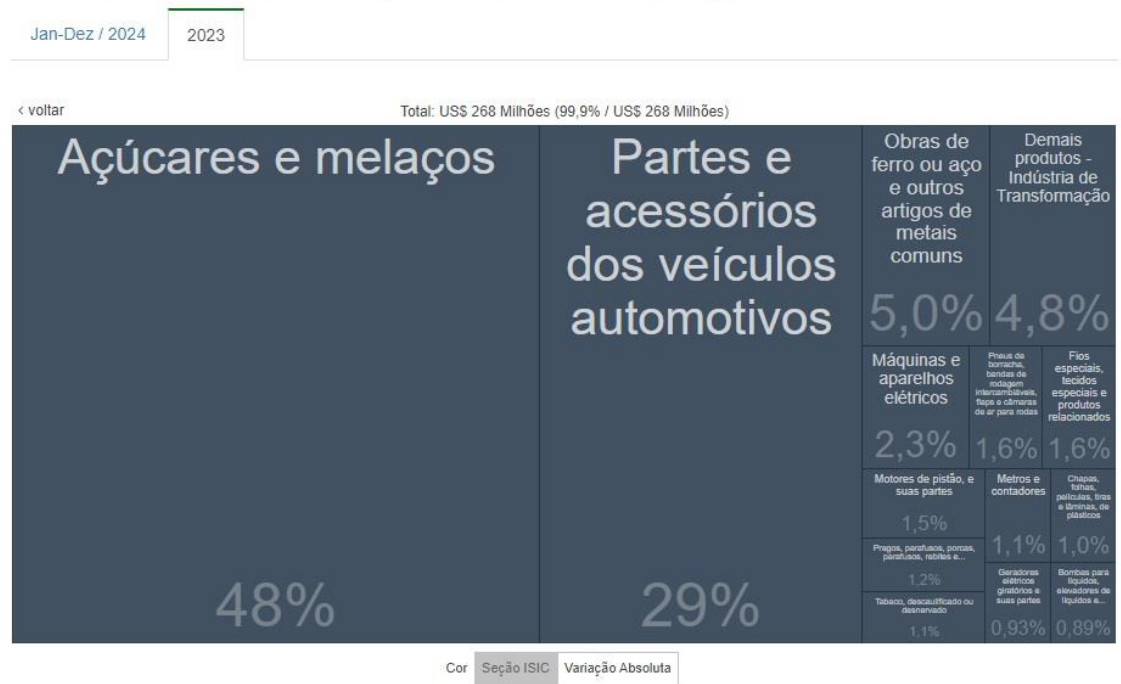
Jan-Dez / 2024

2023

‹ voltar

Total: US$ 268 Milhões (99,9% / US$ 268 Milhões)

Açúcares e melaços

48%

Partes e acessórios dos veículos automotivos

29%

Obras de ferro ou aço e outros artigos de metais comuns

5,0%

Demais produtos - Indústria de Transformação

4,8%

Máquinas e aparelhos elétricos

2,3%

Pneus de borracha, bandas de rodagem intercambiáveis, flaps e câmaras de ar para rodas

1,6%

Fios especiais, tecidos especiais e produtos relacionados

1,6%

Motores de pistão, e suas partes

1,5%

Pregos, parafusos, porcas, parafusos, rebites e...

1,2%

Tabaco, descaulificado ou desnervado

1,1%

Metros e contadores

1,1%

Chapas, folhas, películas, tiras e lâminas, de plásticos

1,0%

Geradores elétricos giratórios e suas partes

0,93%

Bombas para líquidos, elevadores de líquidos e...

0,89%

Cor Seção ISIC Variação Absoluta